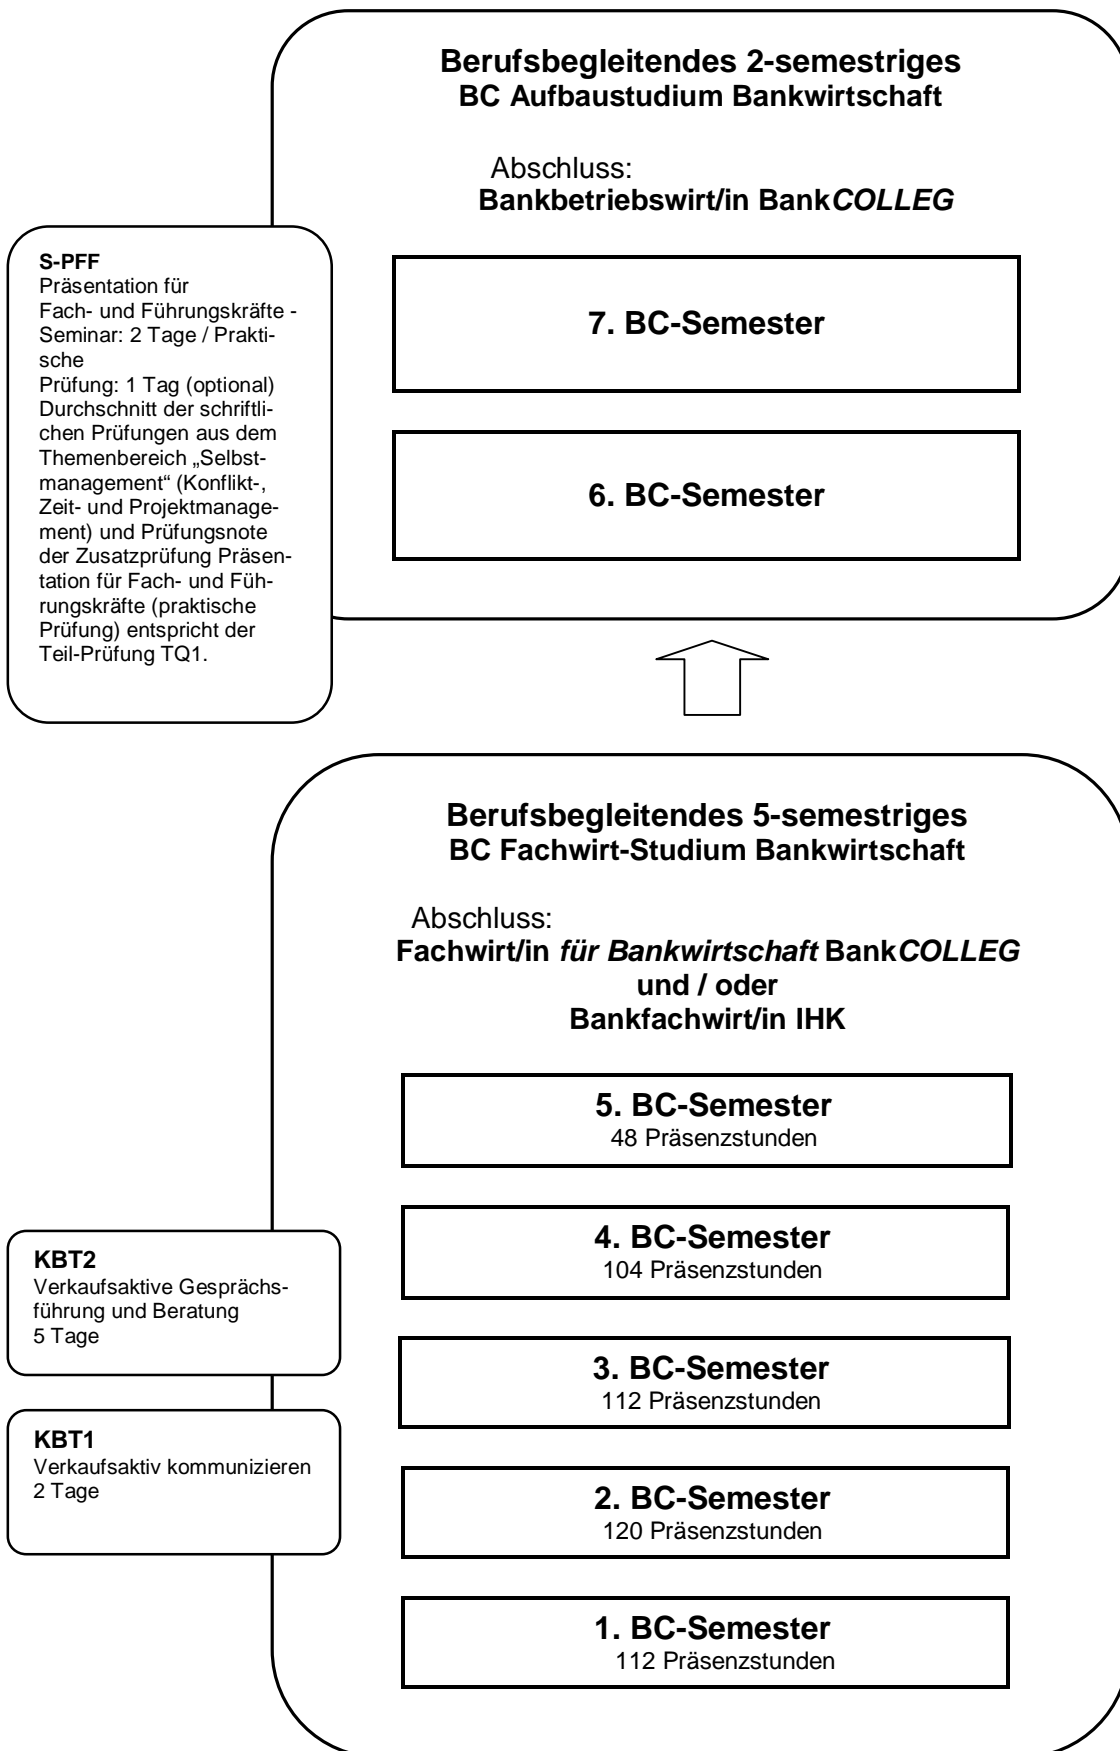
Berufsbegleitendes 2-semestriges
BC Aufbaustudium Bankwirtschaft

Abschluss:
Bankbetriebswirt/in BankCOLLEG

S-PFF
Präsentation für Fach- und Führungskräfte - Seminar: 2 Tage / Praktische Prüfung: 1 Tag (optional) Durchschnitt der schriftlichen Prüfungen aus dem Themenbereich „Selbstmanagement" (Konflikt-, Zeit- und Projektmanagement) und Prüfungsnote der Zusatzprüfung Präsentation für Fach- und Führungskräfte (praktische Prüfung) entspricht der Teil-Prüfung TQ1.

7. BC-Semester

6. BC-Semester

Berufsbegleitendes 5-semestriges
BC Fachwirt-Studium Bankwirtschaft

Abschluss:
Fachwirt/in für Bankwirtschaft BankCOLLEG
und / oder
Bankfachwirt/in IHK

5. BC-Semester
48 Präsenzstunden

KBT2
Verkaufsaktive Gesprächsführung und Beratung
5 Tage

4. BC-Semester
104 Präsenzstunden

3. BC-Semester
112 Präsenzstunden

KBT1
Verkaufsaktiv kommunizieren
2 Tage

2. BC-Semester
120 Präsenzstunden

1. BC-Semester
112 Präsenzstunden